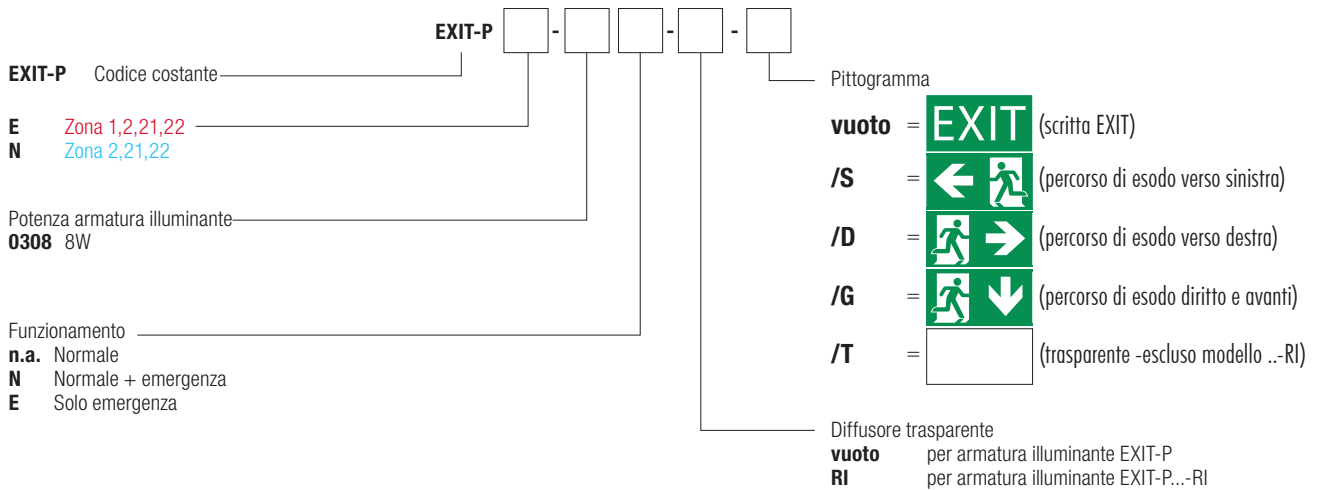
EXIT-P [ ] - [ ] [ ] - [ ] - [ ]

EXIT-P Codice costante

E Zona 1,2,21,22
N Zona 2,21,22

Potenza armatura illuminante
0308 8W

Funzionamento
n.a. Normale
N Normale + emergenza
E Solo emergenza

Pittogramma

vuoto = EXIT (scritta EXIT)

/S = (percorso di esodo verso sinistra)

/D = (percorso di esodo verso destra)

/G = (percorso di esodo diritto e avanti)

/T = (trasparente -escluso modello ..-RI)

Diffusore trasparente
vuoto per armatura illuminante EXIT-P
RI per armatura illuminante EXIT-P...-RI